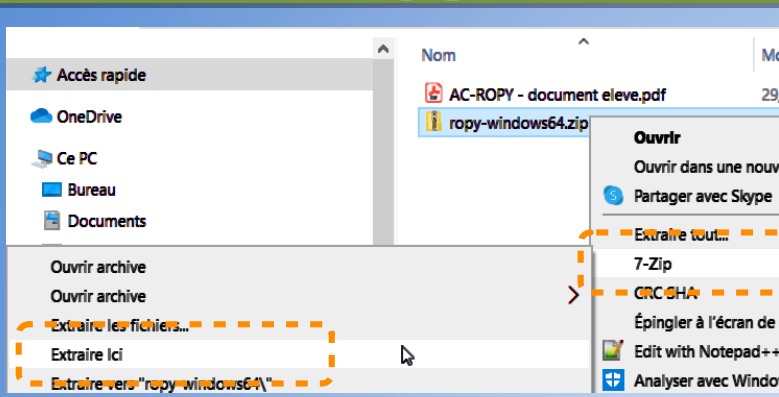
Accès rapide
OneDrive
Ce PC
Bureau
Documents

Nom
Mo
AC-ROPY - document eleve.pdf
29,
ropy-windows64.zip

Ouvrir
Ouvrir dans une nouv
Partager avec Skype
Extraire tout...
7-Zip
CRC SHA
Épingler à l'écran de
Edit with Notepad++
Analyser avec Windo

Ouvrir archive
Ouvrir archive
Extraire les fichiers...
Extraire Ici
Extraire vers "ropy-windows64\"